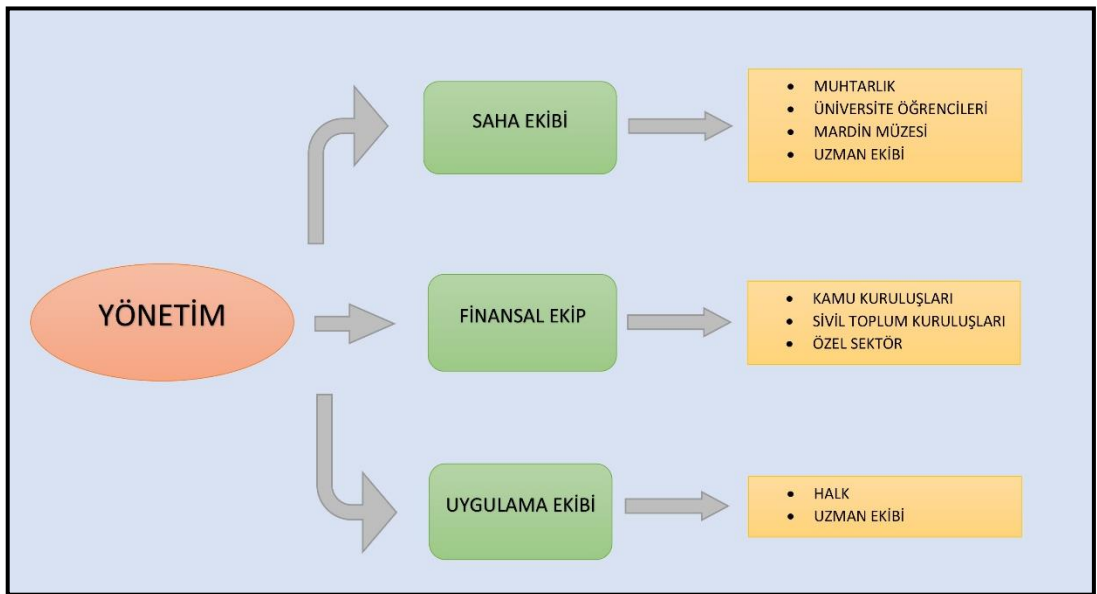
YÖNETİM

SAHA EKİBİ

- MUHTARLIK
- ÜNİVERSİTE ÖĞRENCİLERİ
- MARDİN MÜZESİ
- UZMAN EKİBİ

FİNANSAL EKİP

- KAMU KURULUŞLARI
- SİVİL TOPLUM KURULUŞLARI
- ÖZEL SEKTÖR

UYGULAMA EKİBİ

- HALK
- UZMAN EKİBİ